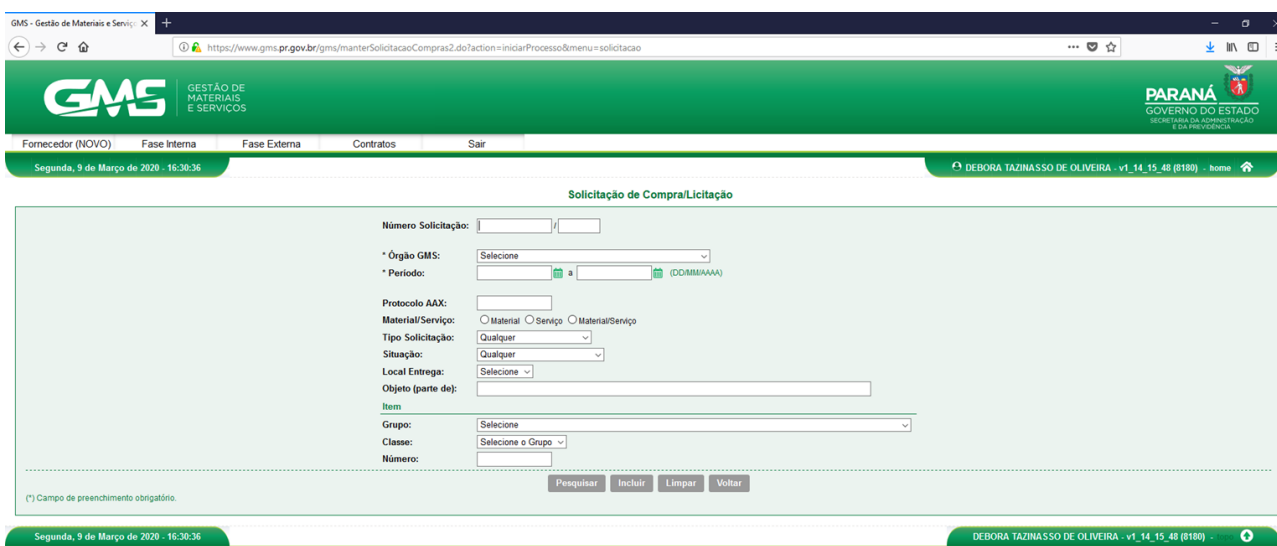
GMS - Gestão de Materiais e Serviço ×

https://www.gms.pr.gov.br/gms/manterSolicitacaoCompras2.do?action=iniciarProcesso&menu=solicitacao

GMS GESTÃO DE MATERIAIS E SERVIÇOS

PARANÁ GOVERNO DO ESTADO SECRETARIA DA ADMINISTRAÇÃO E DA PREVIDÊNCIA

Fornecedor (NOVO) | Fase Interna | Fase Externa | Contratos | Sair

Segunda, 9 de Março de 2020 - 16:30:36

DEBORA TAZINASSO DE OLIVEIRA - v1_14_15_48 (8180) - home

Solicitação de Compra/Licitação

Número Solicitação: /

* Órgão GMS: Selecione
* Período: a (DD/MM/AAAA)

Protocolo AAX:
Material/Serviço: Material Serviço Material/Serviço
Tipo Solicitação: Qualquer
Situação: Qualquer
Local Entrega: Selecione
Objeto (parte de):
Item
Grupo: Selecione
Classe: Selecione o Grupo
Número:

Pesquisar Incluir Limpar Voltar

(*) Campo de preenchimento obrigatório.

Segunda, 9 de Março de 2020 - 16:30:36

DEBORA TAZINASSO DE OLIVEIRA - v1_14_15_48 (8180) -